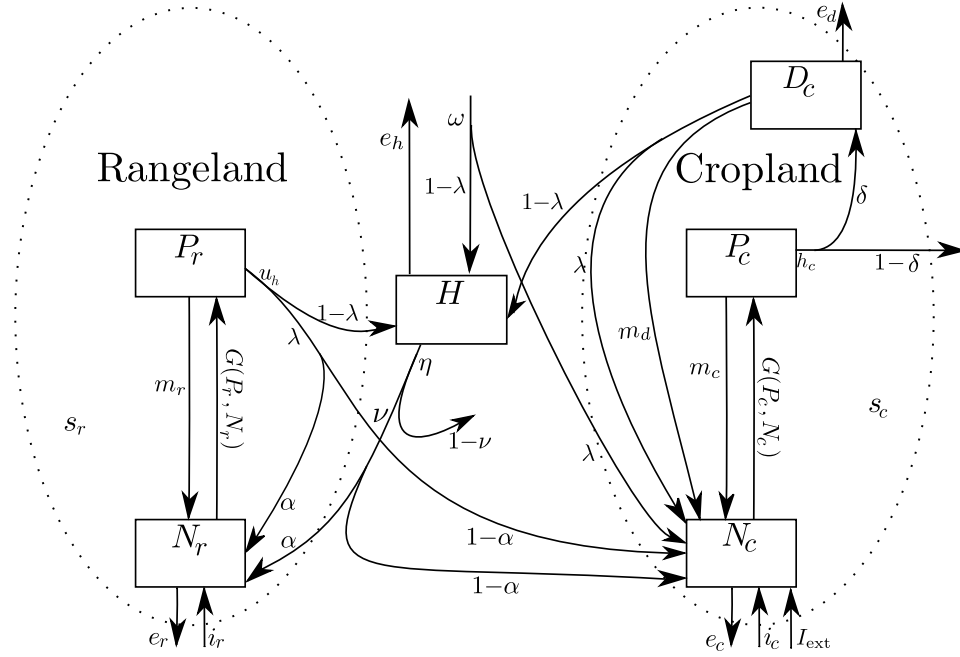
$e_d$

$D_c$

$\omega$

$e_h$

Rangeland

Cropland

$1-\lambda$

$1-\lambda$

$\delta$

$P_r$

$u_h$

$P_c$

$h_c$

$1-\delta$

$1-\lambda$

$H$

$\lambda$

$\lambda$

$m_d$

$\lambda$

$\eta$

$m_r$

$G(P_r, N_r)$

$m_c$

$G(P_c, N_c)$

$s_r$

$\nu$

$1-\nu$

$s_c$

$\lambda$

$\alpha$

$\alpha$

$1-\alpha$

$N_r$

$N_c$

$1-\alpha$

$e_r$

$i_r$

$e_c$

$i_c$

$I_{\text{ext}}$